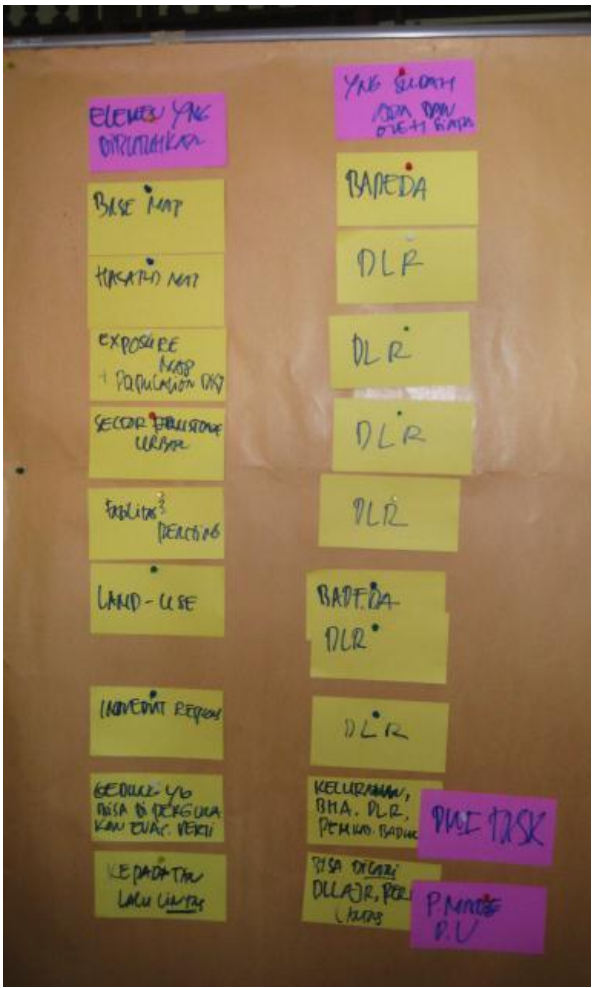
ELEMEN YANG DIBUTUHKAN

BASE MAP

HAZARD MAP

EXPOSURE MAP + POPULATION DATA

SECTOR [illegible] URBAN

FASILITAS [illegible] PENTING

LAND-USE

INVENTARIS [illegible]

GEDUNG YG BISA DIGUNAKAN UTK EVAKUASI

KEPADATAN LALU LINTAS

YNG SUDAH ADA DAN OLEH SIAPA

BAPEDA

DLR

DLR

DLR

DLR

BAPEDA

DLR

DLR

KELURAHAN, BHA, DLR, PEMKO, BAPEDA

BISA DICARI DLLAJR, PERHUBUNGAN LANTAS

PMI TASK

P. MASGE D.U